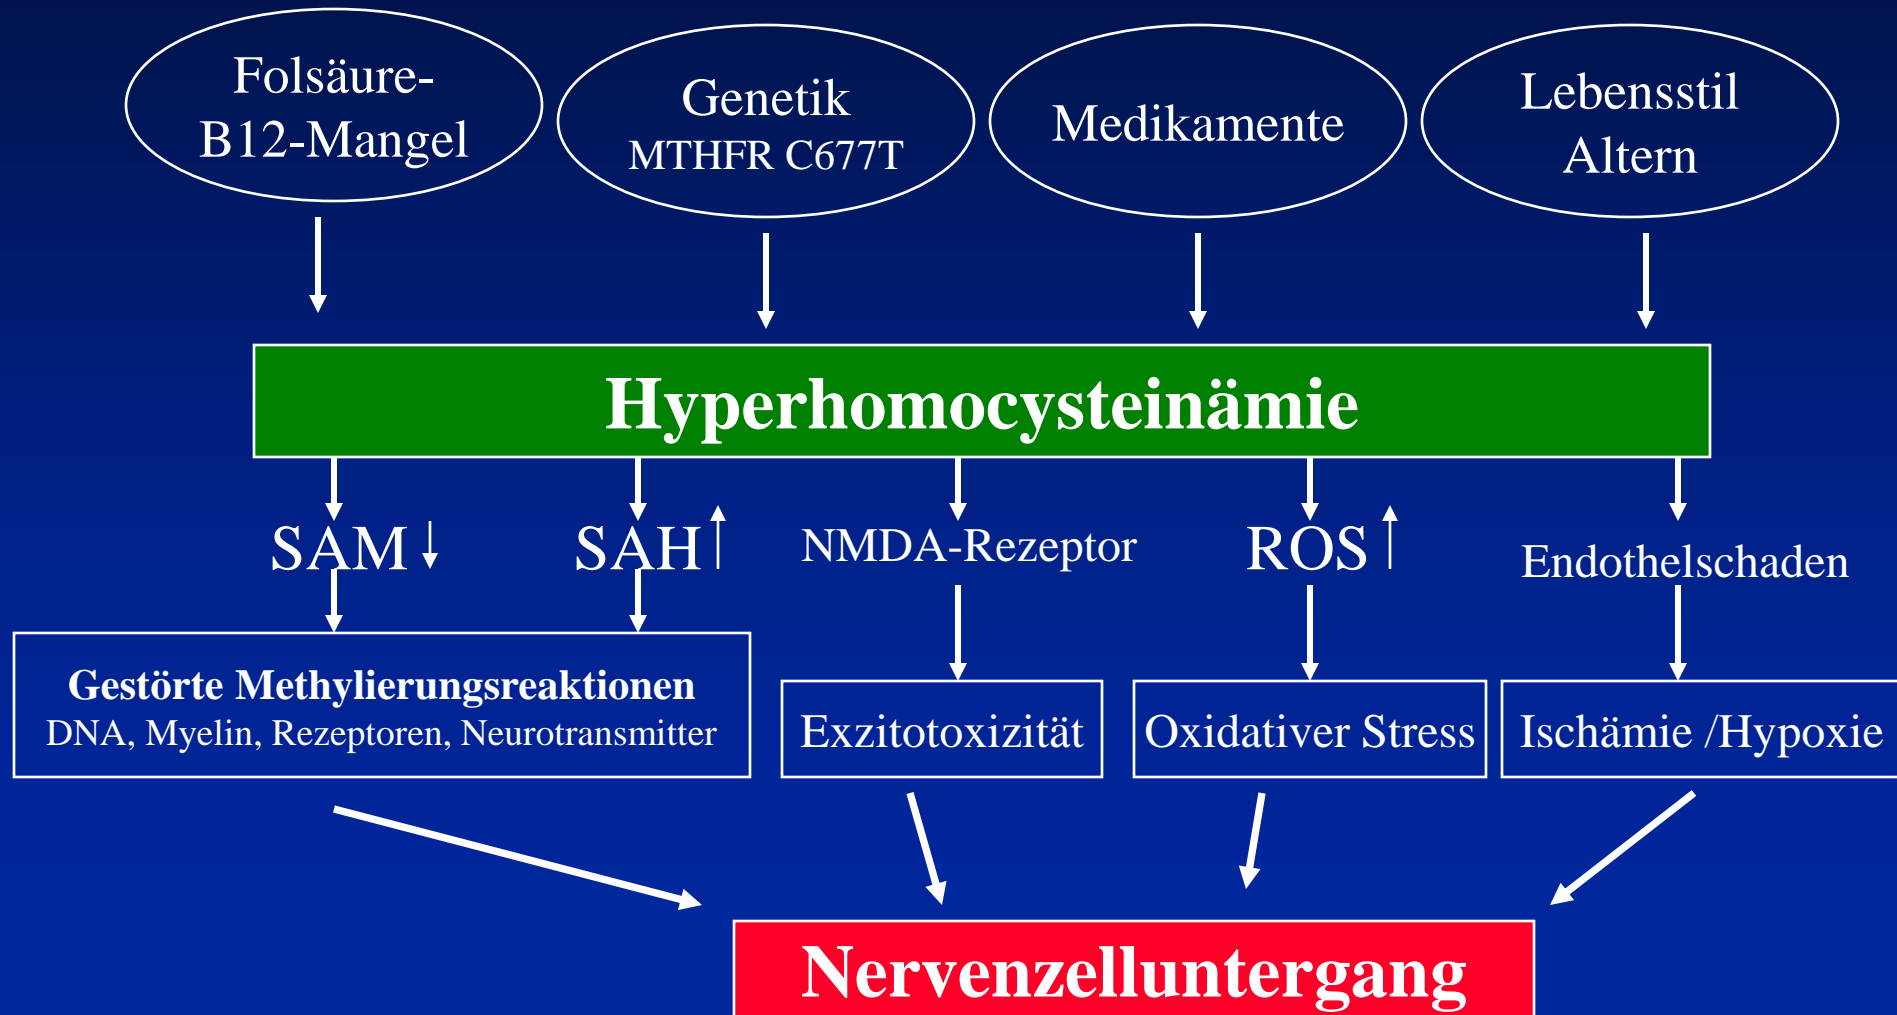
Folsäure-B12-Mangel

Genetik
MTHFR C677T

Medikamente

Lebensstil
Altern

Hyperhomocysteinämie

SAM ↓

SAH ↑

NMDA-Rezeptor

ROS ↑

Endothelschaden

Gestörte Methylierungsreaktionen
DNA, Myelin, Rezeptoren, Neurotransmitter

Exzitotoxizität

Oxidativer Stress

Ischämie /Hypoxie

Nervenzelluntergang